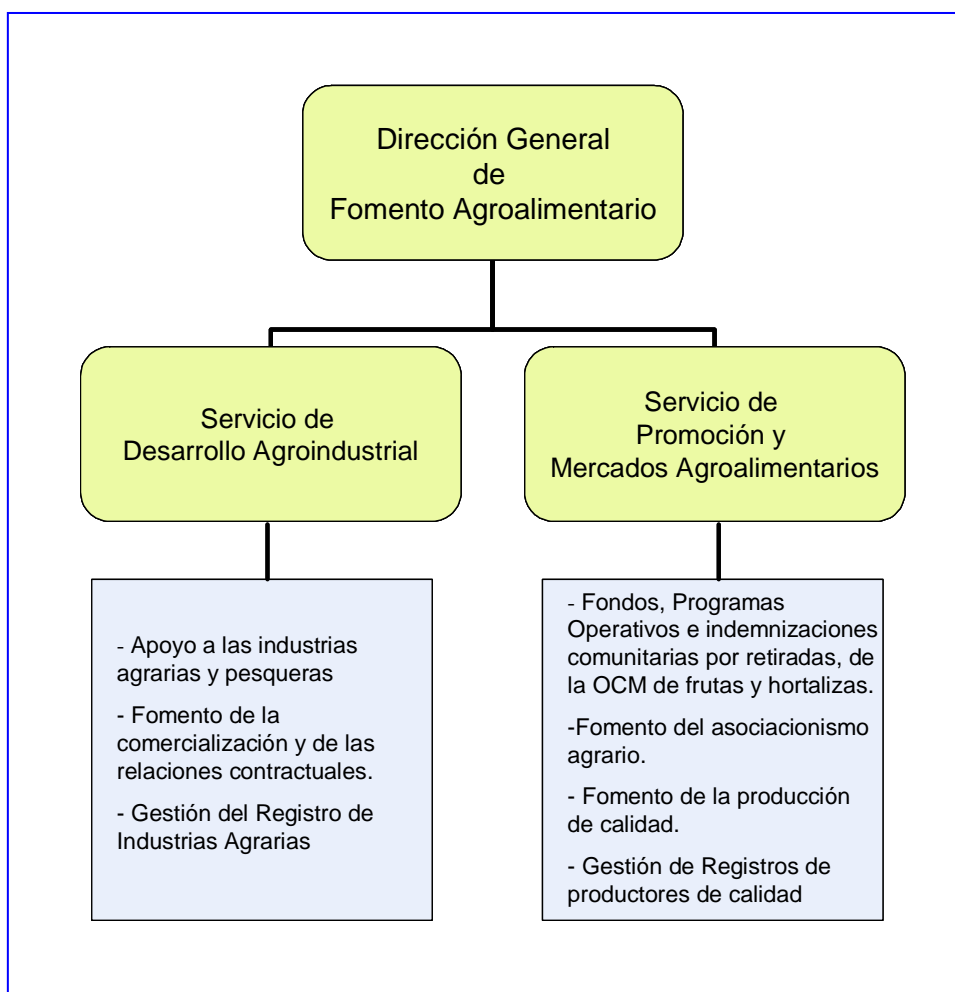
Dirección General de Fomento Agroalimentario

Servicio de Desarrollo Agroindustrial

Servicio de Promoción y Mercados Agroalimentarios

- Apoyo a las industrias agrarias y pesqueras

- Fomento de la comercialización y de las relaciones contractuales.

- Gestión del Registro de Industrias Agrarias

- Fondos, Programas Operativos e indemnizaciones comunitarias por retiradas, de la OCM de frutas y hortalizas.

-Fomento del asociacionismo agrario.

- Fomento de la producción de calidad.

- Gestión de Registros de productores de calidad